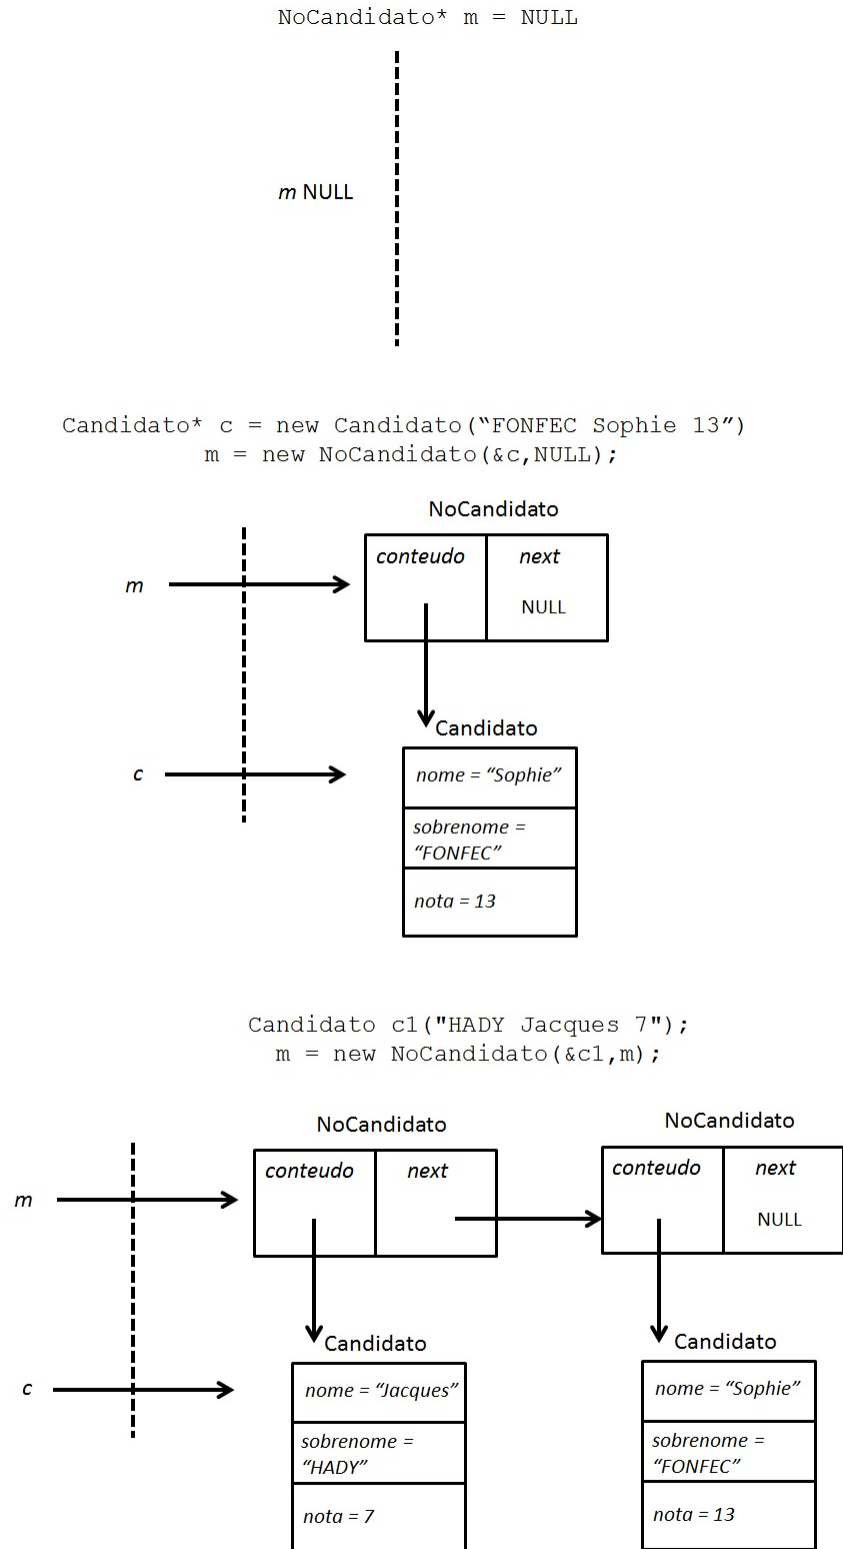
NoCandidato* m = NULL

m NULL

Candidato* c = new Candidato(“FONFEC Sophie 13”)
m = new NoCandidato(&c,NULL);

NoCandidato

| conteudo | next |
|---|---|
| | NULL |

m

Candidato

c

| nome = “Sophie” |
|---|
| sobrenome = “FONFEC” |
| nota = 13 |

Candidato c1("HADY Jacques 7");
m = new NoCandidato(&c1,m);

NoCandidato

| conteudo | next |
|---|---|
| | |

NoCandidato

| conteudo | next |
|---|---|
| | NULL |

m

Candidato

| nome = “Jacques” |
|---|
| sobrenome = “HADY” |
| nota = 7 |

Candidato

| nome = “Sophie” |
|---|
| sobrenome = “FONFEC” |
| nota = 13 |

c